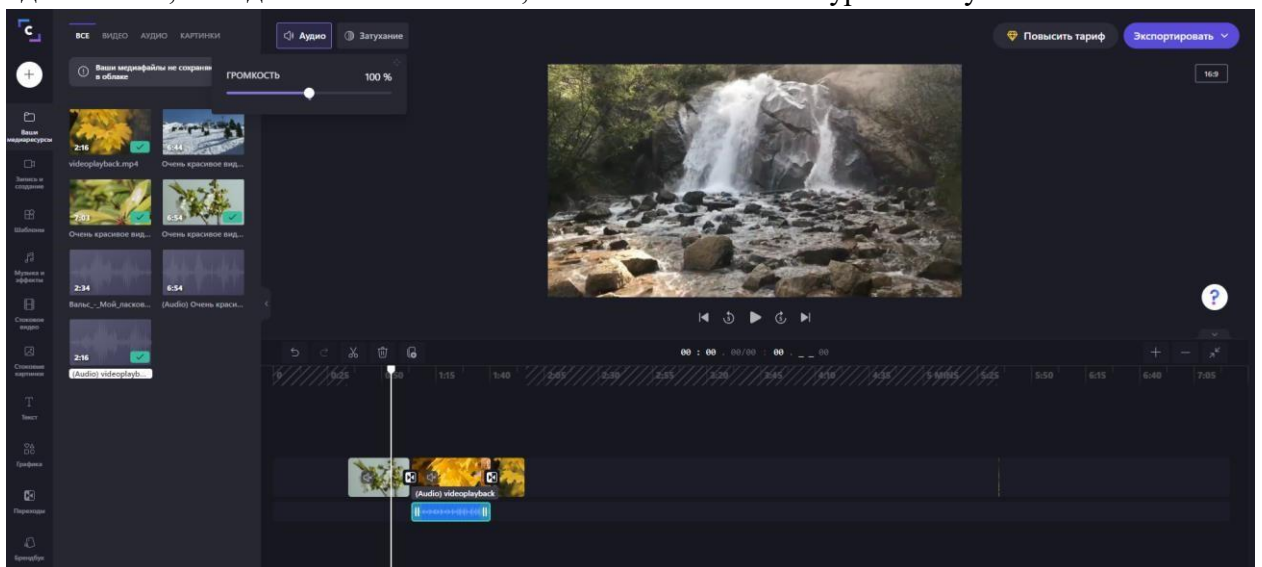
ВСЕ ВИДЕО АУДИО КАРТИНКИ

Аудио Затухание

Повысить тариф Экспортировать

Ваши медиафайлы не сохранены в облаке

ГРОМКОСТЬ 100 %

16:9

Ваши медиаресурсы

Запись и создание

Шаблоны

Музыка и эффекты

Стоковое видео

Стоковые картинки

Текст

Графика

Переходы

Брендбук

2:16 videoplayback.mp4

6:44 Очень красивое вид...

7:03 Очень красивое вид...

6:54 Очень красивое вид...

2:34 Вальс_-_Мой_ласков...

6:54 (Audio) Очень краси...

2:16 (Audio) videoplayb...

?

00 : 00 . 00/00 : 00 . _ _ 00

0 0:25 0:50 1:15 1:40 2:05 2:30 2:55 3:20 3:45 4:10 4:35 5 MINS 5:25 5:50 6:15 6:40 7:05

(Audio) videoplayback